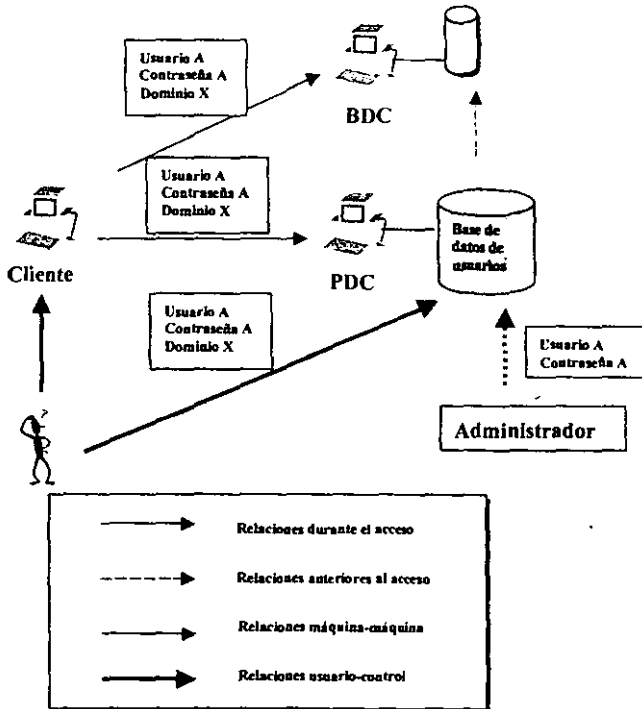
Usuario A
Contraseña A
Dominio X

BDC

Usuario A
Contraseña A
Dominio X

Cliente

PDC

Base de datos de usuarios

Usuario A
Contraseña A
Dominio X

Usuario A
Contraseña A

Administrador

Relaciones durante el acceso

Relaciones anteriores al acceso

Relaciones máquina-máquina

Relaciones usuario-control